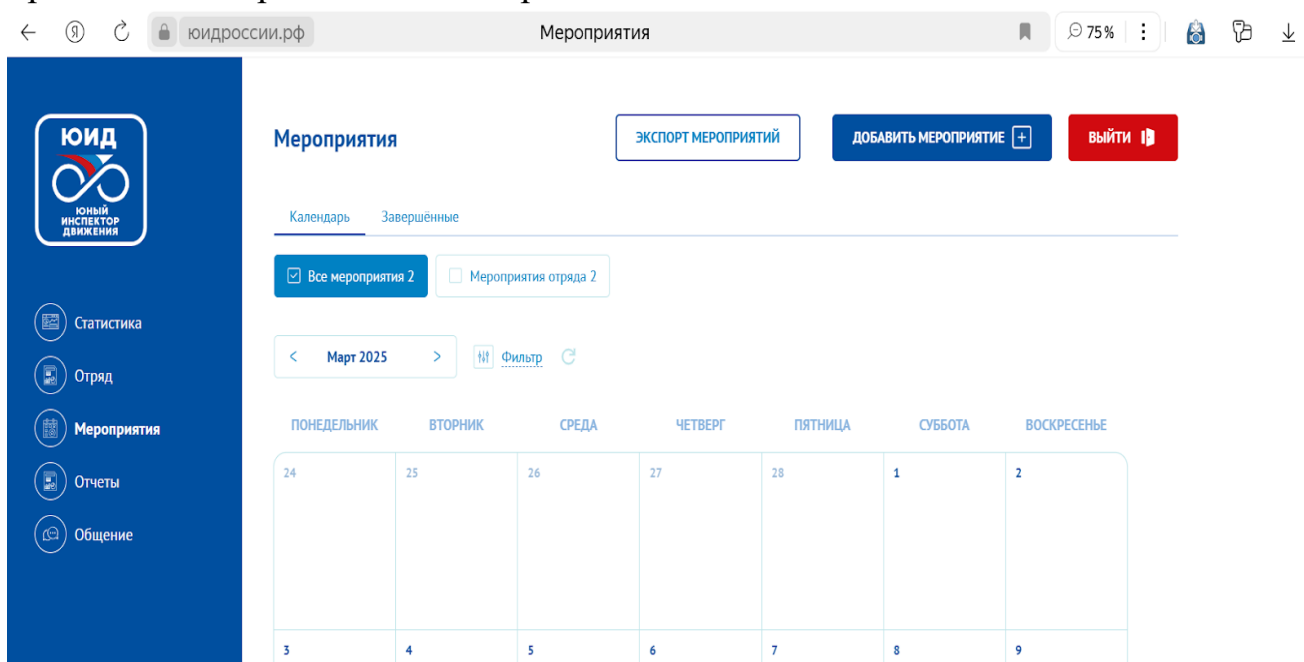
юидроссии.рф
Мероприятия
75 %

ЮИД
ЮНЫЙ ИНСПЕКТОР ДВИЖЕНИЯ

Статистика
Отряд
Мероприятия
Отчеты
Общение

Мероприятия
ЭКСПОРТ МЕРОПРИЯТИЙ
ДОБАВИТЬ МЕРОПРИЯТИЕ +
ВЫЙТИ

Календарь
Завершённые

Все мероприятия 2
Мероприятия отряда 2

< Март 2025 >
Фильтр

| ПОНЕДЕЛЬНИК | ВТОРНИК | СРЕДА | ЧЕТВЕРГ | ПЯТНИЦА | СУББОТА | ВОСКРЕСЕНЬЕ |
|---|---|---|---|---|---|---|
| 24 | 25 | 26 | 27 | 28 | 1 | 2 |
| 3 | 4 | 5 | 6 | 7 | 8 | 9 |